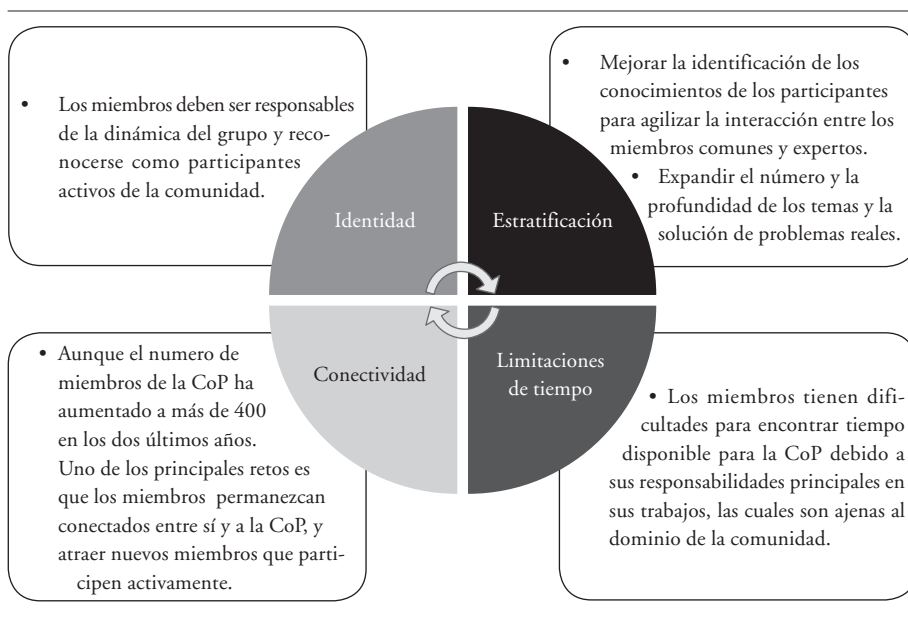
• Los miembros deben ser responsables de la dinámica del grupo y reconocerse como participantes activos de la comunidad.

• Mejorar la identificación de los conocimientos de los participantes para agilizar la interacción entre los miembros comunes y expertos.
• Expandir el número y la profundidad de los temas y la solución de problemas reales.

Identidad

Estratificación

Conectividad

Limitaciones de tiempo

• Aunque el numero de miembros de la CoP ha aumentado a más de 400 en los dos últimos años. Uno de los principales retos es que los miembros permanezcan conectados entre sí y a la CoP, y atraer nuevos miembros que participen activamente.

• Los miembros tienen dificultades para encontrar tiempo disponible para la CoP debido a sus responsabilidades principales en sus trabajos, las cuales son ajenas al dominio de la comunidad.